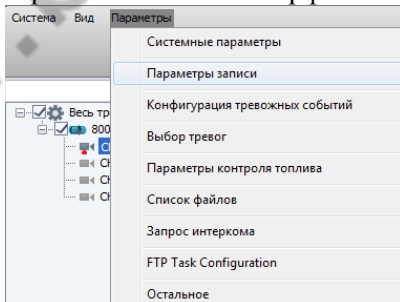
Система Вид Параметры

Системные параметры
Параметры записи
Конфигурация тревожных событий
Выбор тревог
Параметры контроля топлива
Список файлов
Запрос интеркома
FTP Task Configuration
Остальное

Весь тр
800
C
Ch
Ch
Ch